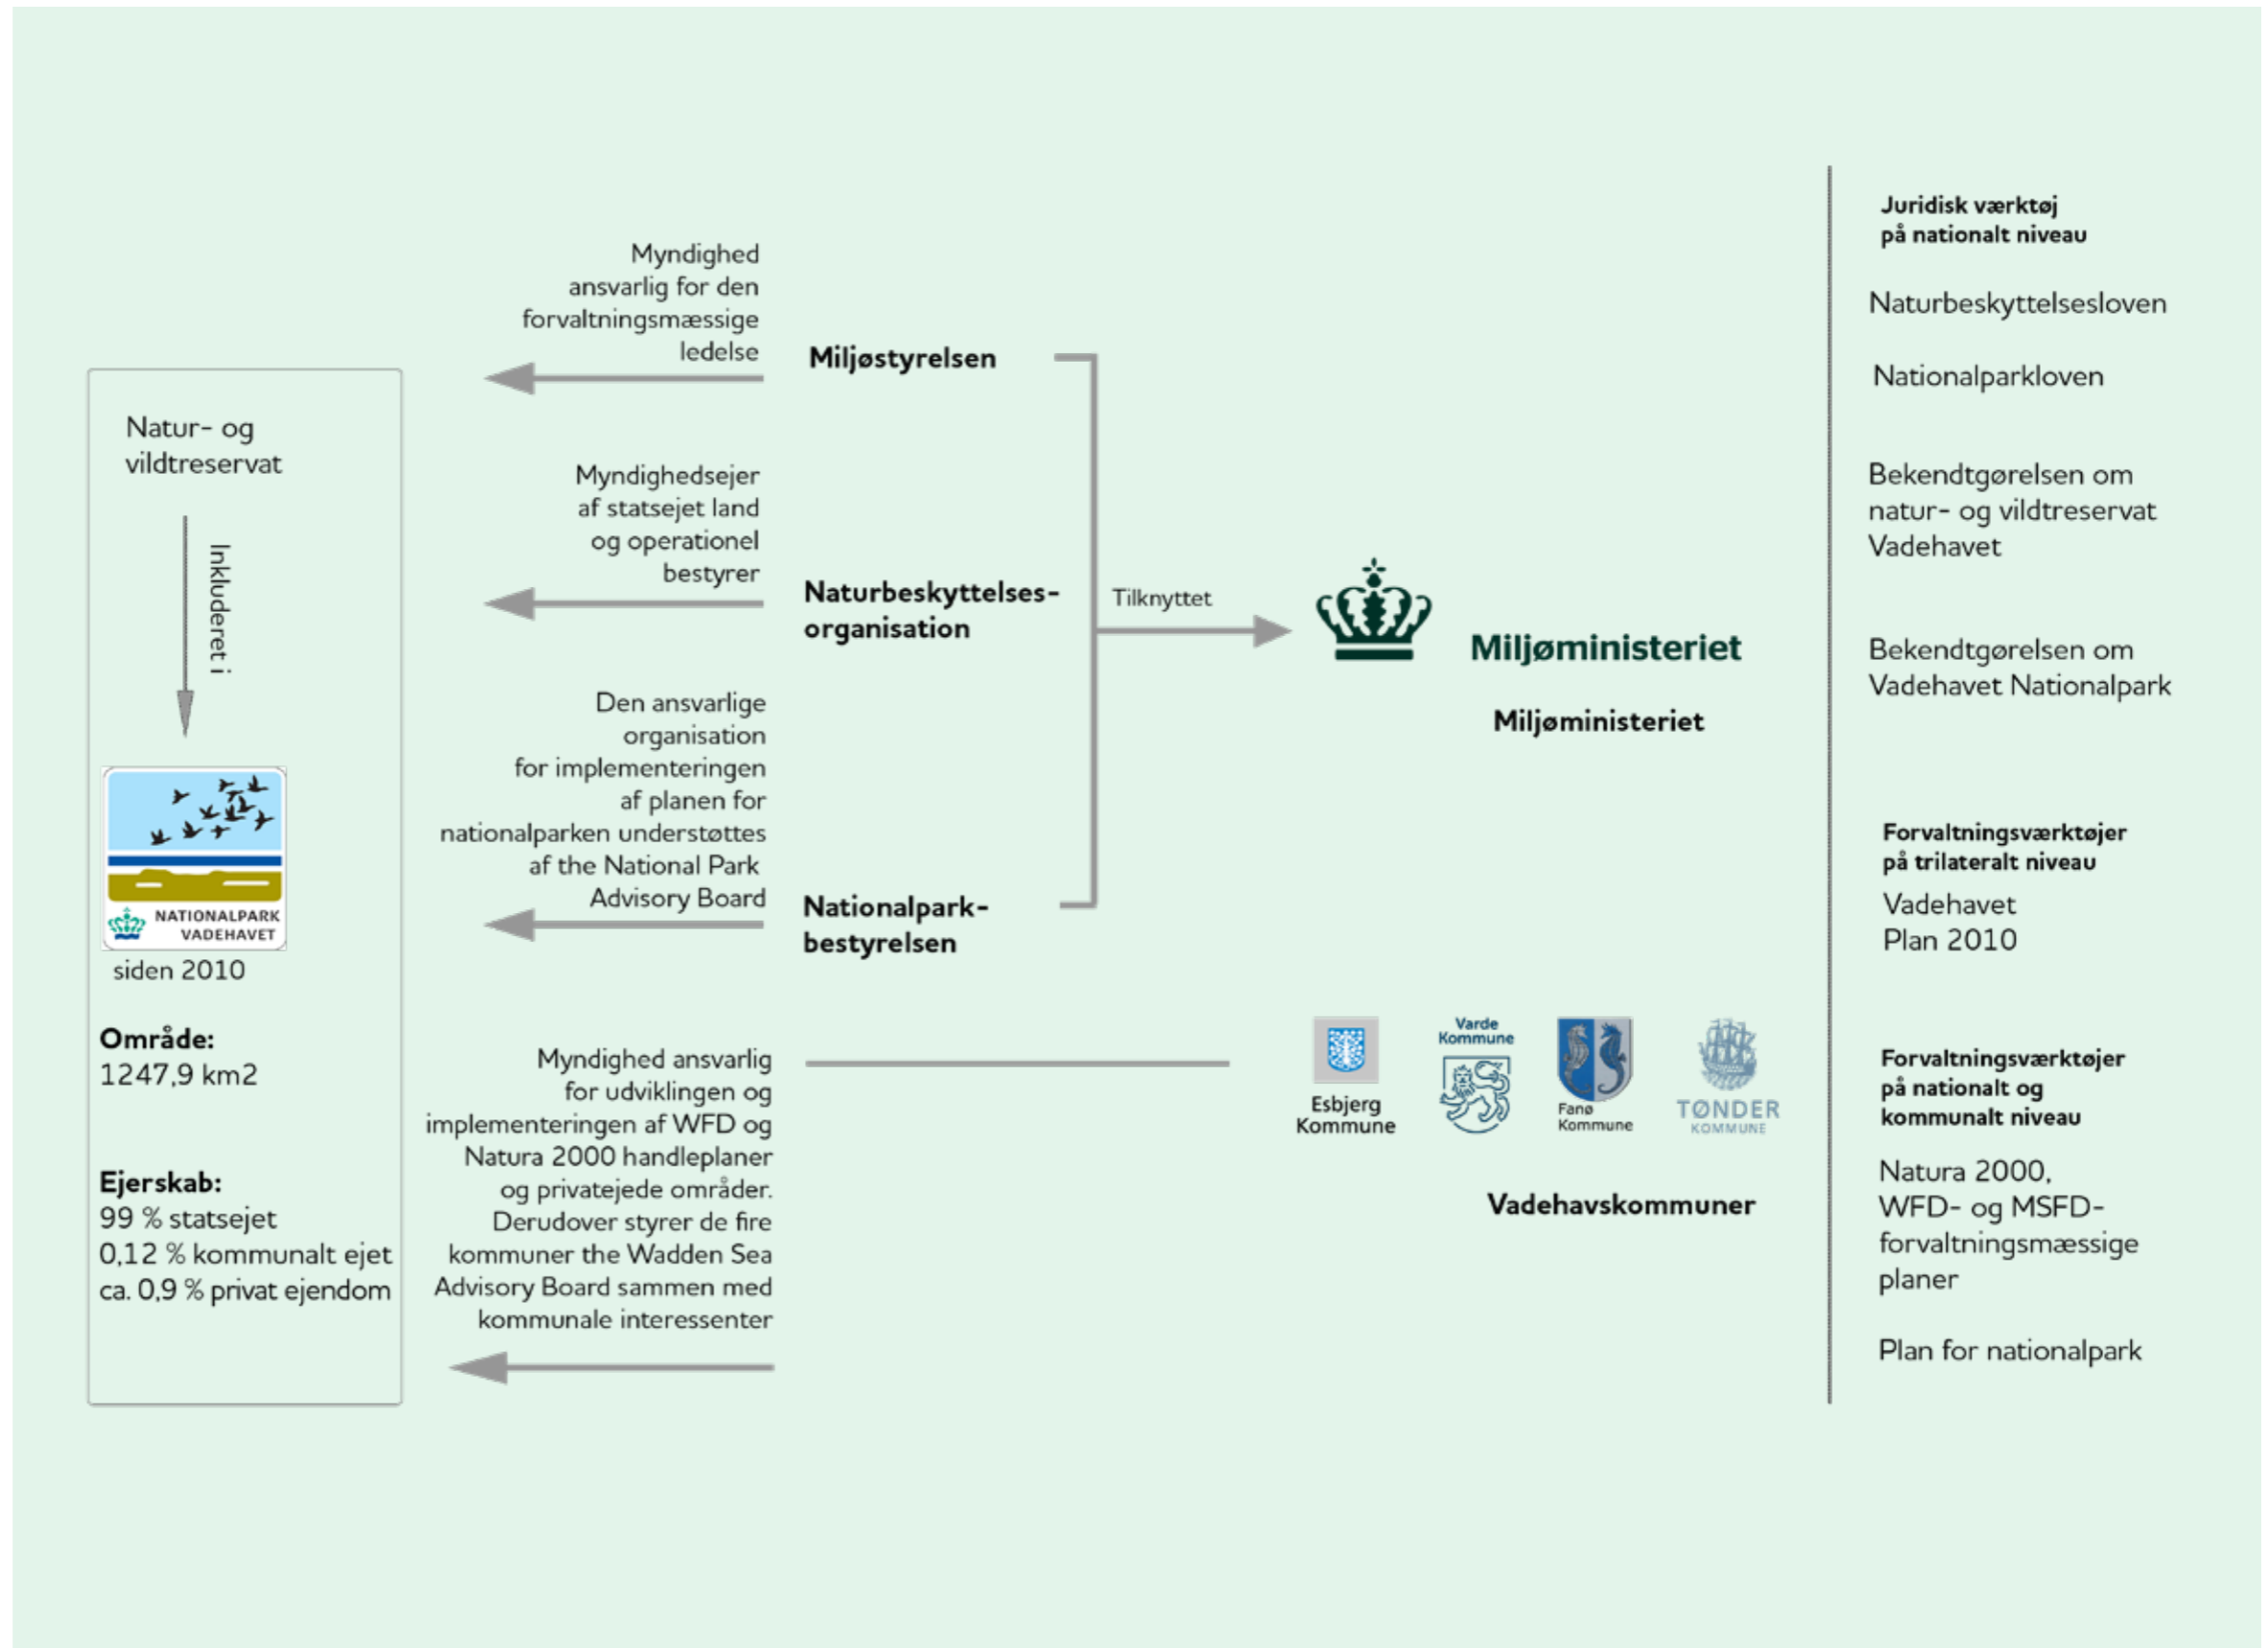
Natur- og vildtreservat

Inkluderet i

NATIONALPARK VADEHAVET

siden 2010

**Område:**
1247,9 km2

**Ejerskab:**
99 % statsejet
0,12 % kommunalt ejet
ca. 0,9 % privat ejendom

Myndighed ansvarlig for den forvaltningsmæssige ledelse

**Miljøstyrelsen**

Myndighedsejer af statsejet land og operationel bestyrer

**Naturbeskyttelses-organisation**

Tilknyttet

Den ansvarlige organisation for implementeringen af planen for nationalparken understøttes af the National Park Advisory Board

**Nationalpark-bestyrelsen**

Miljøministeriet

**Miljøministeriet**

Myndighed ansvarlig for udviklingen og implementeringen af WFD og Natura 2000 handleplaner og privatejede områder. Derudover styrer de fire kommuner the Wadden Sea Advisory Board sammen med kommunale interessenter

Esbjerg Kommune

Varde Kommune

Fanø Kommune

TØNDER KOMMUNE

**Vadehavskommuner**

**Juridisk værktøj på nationalt niveau**

Naturbeskyttelsesloven

Nationalparkloven

Bekendtgørelsen om natur- og vildtreservat Vadehavet

Bekendtgørelsen om Vadehavet Nationalpark

**Forvaltningsværktøjer på trilateralt niveau**

Vadehavet Plan 2010

**Forvaltningsværktøjer på nationalt og kommunalt niveau**

Natura 2000, WFD- og MSFD-forvaltningsmæssige planer

Plan for nationalpark